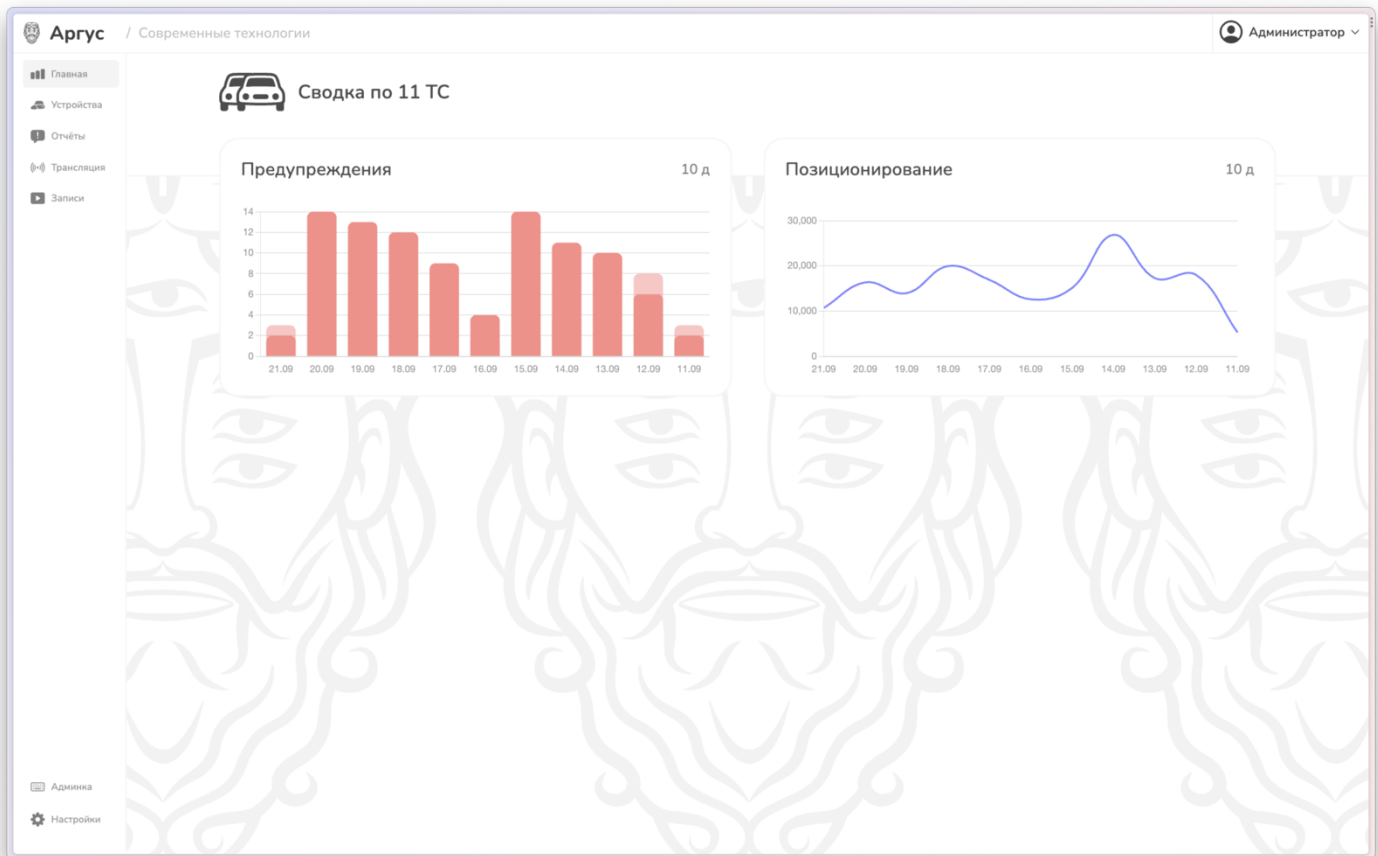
Аргус / Современные технологии

Администратор

Главная
Устройства
Отчёты
Трансляция
Записи

Сводка по 11 ТС

Предупреждения 10 д

14
12
10
8
6
4
2
0

21.09 20.09 19.09 18.09 17.09 16.09 15.09 14.09 13.09 12.09 11.09

Позиционирование 10 д

30,000
20,000
10,000
0

21.09 20.09 19.09 18.09 17.09 16.09 15.09 14.09 13.09 12.09 11.09

Админка
Настройки